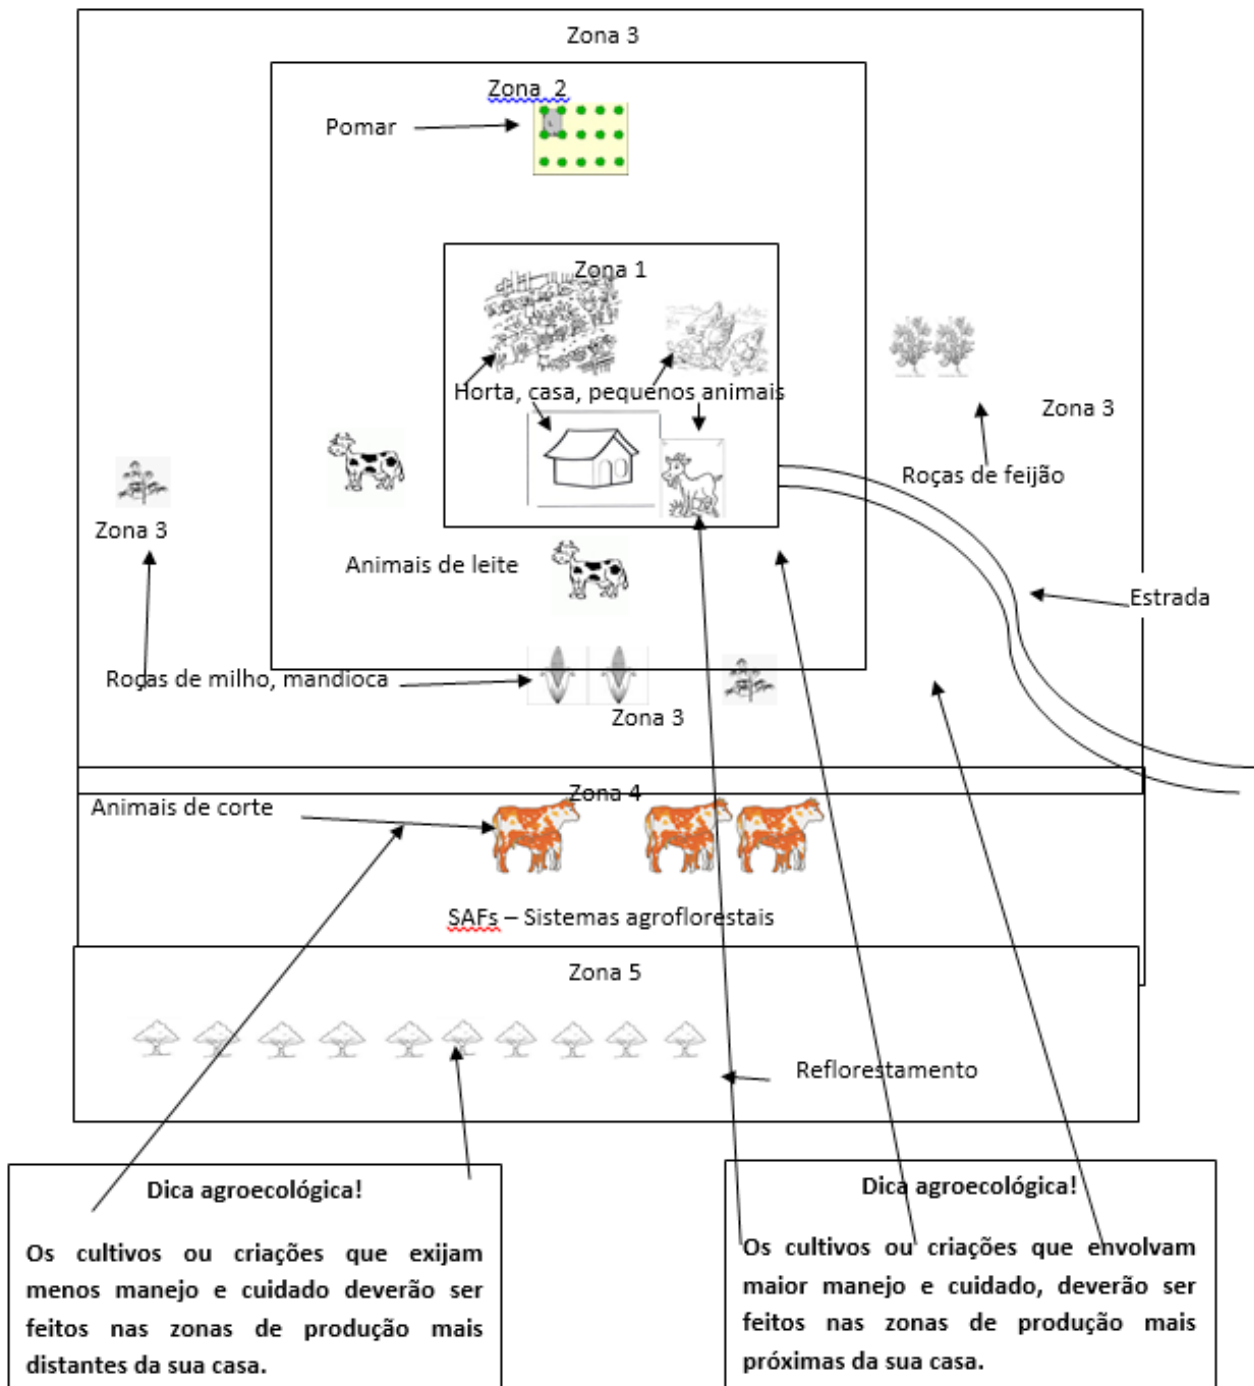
Zona 3

Zona 2

Pomar

Zona 1

Horta, casa, pequenos animais

Zona 3

Roças de feijão

Zona 3

Animais de leite

Estrada

Roças de milho, mandioca

Zona 3

Zona 4

Animais de corte

SAFs – Sistemas agroflorestais

Zona 5

Reflorestamento

Dica agroecológica!

Os cultivos ou criações que exijam menos manejo e cuidado deverão ser feitos nas zonas de produção mais distantes da sua casa.

Dica agroecológica!

Os cultivos ou criações que envolvam maior manejo e cuidado, deverão ser feitos nas zonas de produção mais próximas da sua casa.